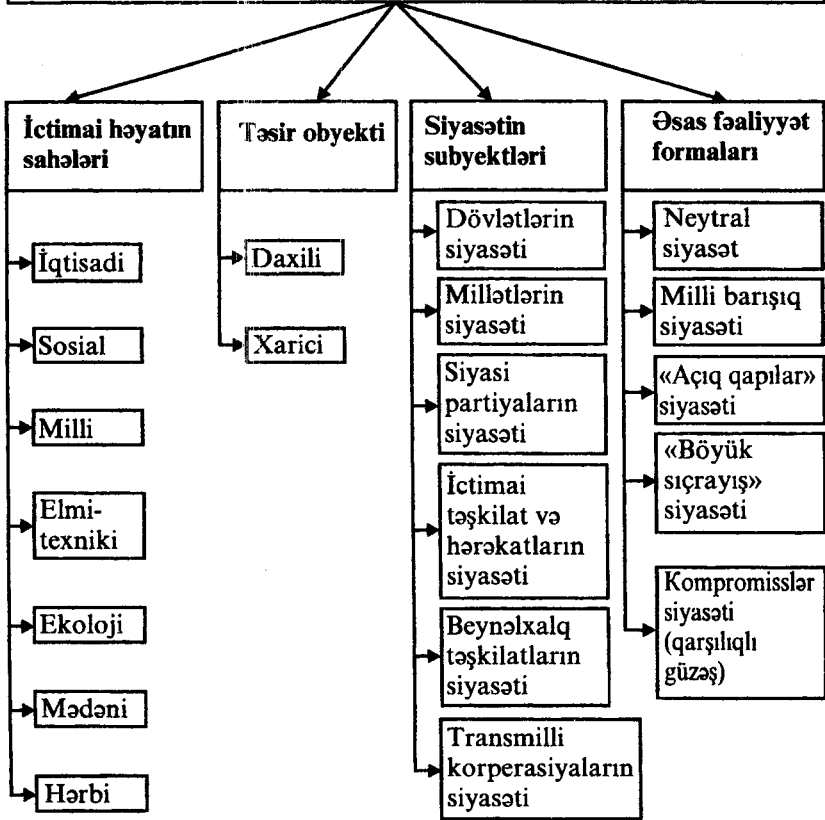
İctimai həyatın sahələri

İqtisadi

Sosial

Milli

Elmi-texniki

Ekoloji

Mədəni

Hərbi

Təsir obyekti

Daxili

Xarici

Siyasətin subyektləri

Dövlətlərin siyasəti

Millətlərin siyasəti

Siyasi partiyaların siyasəti

İctimai təşkilat və hərəkatların siyasəti

Beynəlxalq təşkilatların siyasəti

Transmilli korperasiyaların siyasəti

Əsas fəaliyyət formaları

Neytral siyasət

Milli barışıq siyasəti

«Açıq qapılar» siyasəti

«Böyük sıçrayış» siyasəti

Kompromisslər siyasəti (qarşılıqlı güzəş)